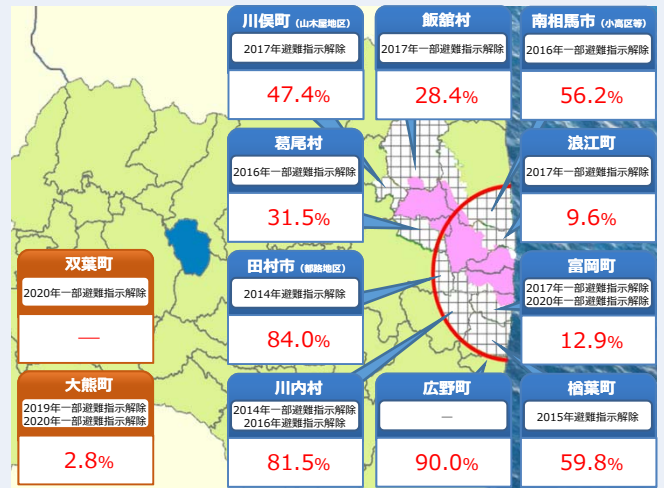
川俣町（山木屋地区）
2017年避難指示解除
47.4%

飯舘村
2017年一部避難指示解除
28.4%

南相馬市（小高区等）
2016年一部避難指示解除
56.2%

葛尾村
2016年一部避難指示解除
31.5%

浪江町
2017年一部避難指示解除
9.6%

双葉町
2020年一部避難指示解除
—

田村市（都路地区）
2014年避難指示解除
84.0%

富岡町
2017年一部避難指示解除
2020年一部避難指示解除
12.9%

大熊町
2019年一部避難指示解除
2020年一部避難指示解除
2.8%

川内村
2014年一部避難指示解除
2016年避難指示解除
81.5%

広野町
—
90.0%

楢葉町
2015年避難指示解除
59.8%